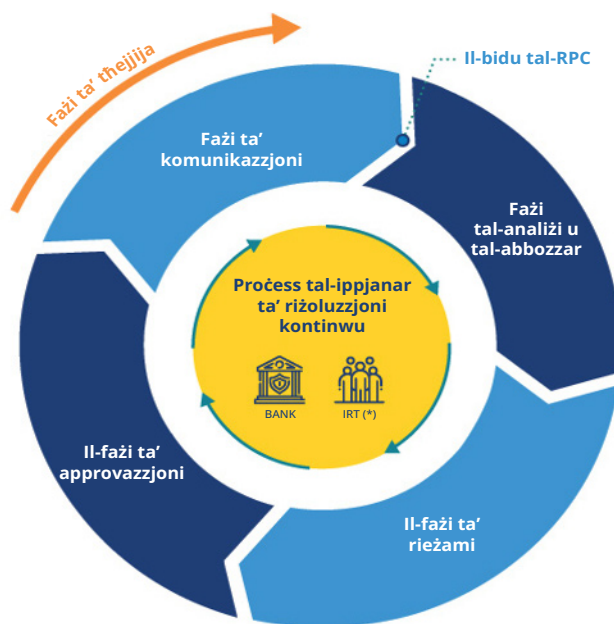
Fażi ta' tħejjija

Il-bidu tal-RPC

Fażi ta' komunikazzjoni

Fażi tal-analiżi u tal-abbozzar

Proċess tal-ippjanar ta' riżoluzzjoni kontinwu

BANK

IRT (*)

Il-fażi ta' approvazzjoni

Il-fażi ta' rieżami